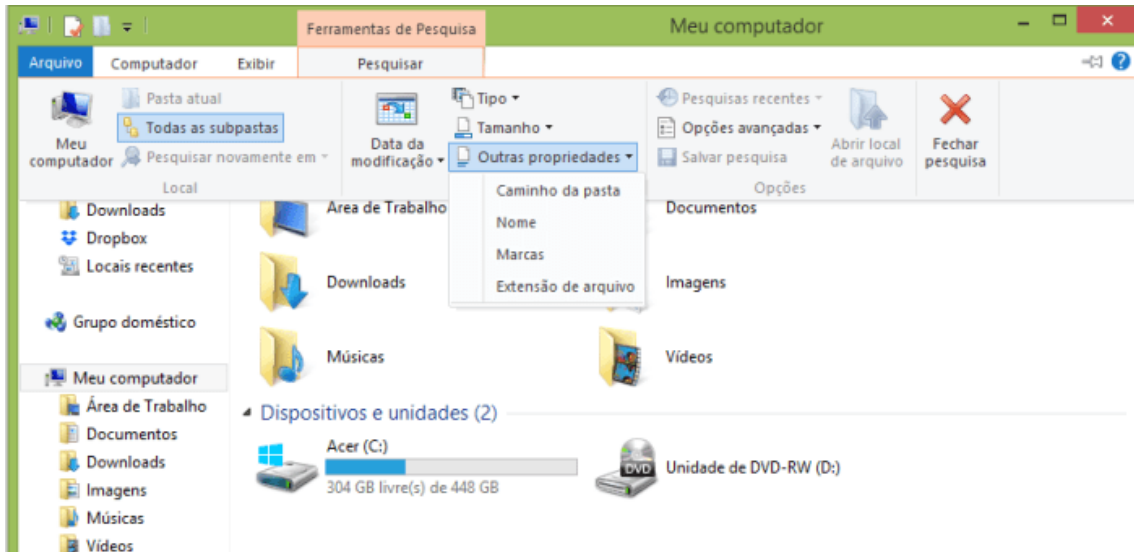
Ferramentas de Pesquisa

Meu computador

Arquivo Computador Exibir Pesquisar

Meu computador

Pasta atual

Todas as subpastas

Pesquisar novamente em

Local

Data da modificação

Tipo

Tamanho

Outras propriedades

Caminho da pasta

Nome

Marcas

Extensão de arquivo

Pesquisas recentes

Opções avançadas

Salvar pesquisa

Abrir local de arquivo

Fechar pesquisa

Opções

Downloads

Dropbox

Locais recentes

Grupo doméstico

Meu computador

Área de Trabalho

Documentos

Downloads

Imagens

Músicas

Vídeos

Área de Trabalho

Documentos

Downloads

Imagens

Músicas

Vídeos

Dispositivos e unidades (2)

Acer (C:)

304 GB livre(s) de 448 GB

DVD

Unidade de DVD-RW (D:)